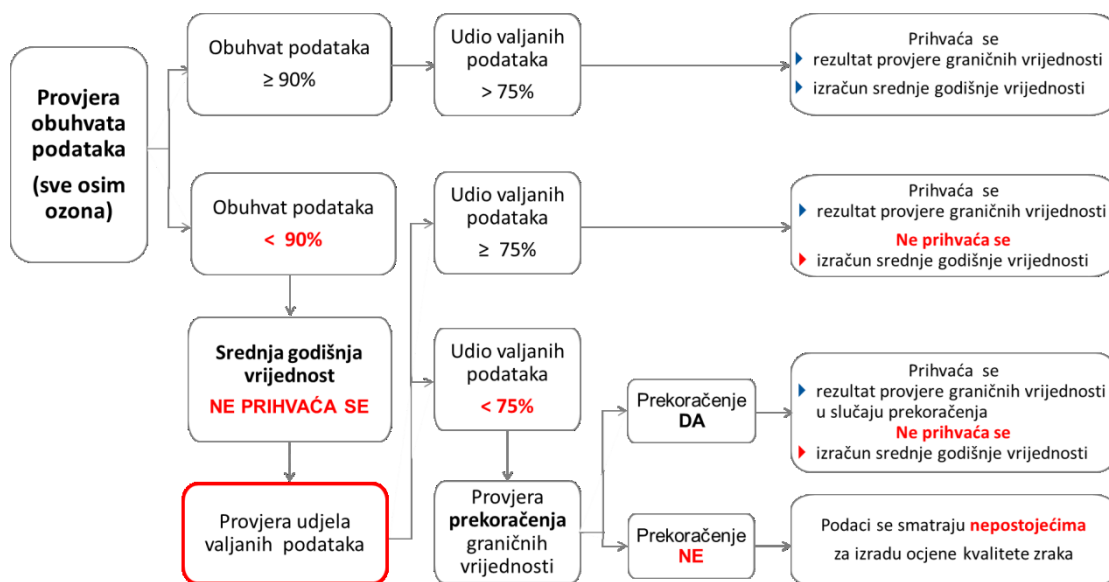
Provjera obuhvata podataka (sve osim ozona)

Obuhvat podataka ≥ 90%

Udio valjanih podataka > 75%

Prihvaća se
rezultat provjere graničnih vrijednosti
izračun srednje godišnje vrijednosti

Obuhvat podataka < 90%

Udio valjanih podataka ≥ 75%

Prihvaća se
rezultat provjere graničnih vrijednosti
Ne prihvaća se
izračun srednje godišnje vrijednosti

Srednja godišnja vrijednost
NE PRIHVAĆA SE

Udio valjanih podataka < 75%

Prekoračenje DA

Prihvaća se
rezultat provjere graničnih vrijednosti u slučaju prekoračenja
Ne prihvaća se
izračun srednje godišnje vrijednosti

Provjera udjela valjanih podataka

Provjera prekoračenja graničnih vrijednosti

Prekoračenje NE

Podaci se smatraju nepostojećima za izradu ocjene kvalitete zraka